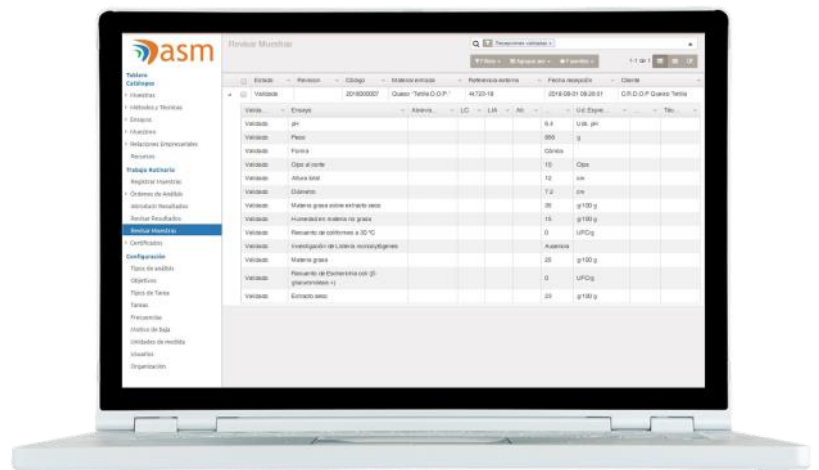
asm

Revisar Muestras

Tablero
Catálogos
Muestras
Métodos y Técnicas
Ensayos
Muestreo
Relaciones Empresariales
Recursos
Trabajo Rutinario
Registrar muestras
Órdenes de Análisis
Introducir Resultados
Revisar Resultados
Revisar Muestras
Certificados
Configuración
Tipos de análisis
Objetivos
Tipos de Tarea
Tareas
Frecuencias
Motivo de baja
Unidades de medida
Usuarios
Organización

Seleccionados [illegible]

Filtros | Agrupar por | Favoritos

1-1 de 1

| | Estado | Revision | Código | Material entrada | Referencia externa | Fecha recepción | Cliente |
|---|---|---|---|---|---|---|---|
| | Validada | | 2018000007 | Queso "Tetilla D.O.P." | 44733-18 | 2018-09-01 08:26:01 | C.R.D.O.P Queso Tetilla |

| Valida... | Ensayo | Abrevia... | LC | LIA | Ni | ... | Ud. Expre... | ... | Tito... |
|---|---|---|---|---|---|---|---|---|---|
| Validado | pH | | | | | 6,4 | Uds. pH | | |
| Validado | Peso | | | | | 890 | g | | |
| Validado | Forma | | | | | Cónica | | | |
| Validado | Ojos al corte | | | | | 10 | Ojos | | |
| Validado | Altura total | | | | | 12 | cm | | |
| Validado | Diámetro | | | | | 7,2 | cm | | |
| Validado | Materia grasa sobre extracto seco | | | | | 35 | g/100 g | | |
| Validado | Humedad en materia no grasa | | | | | 15 | g/100 g | | |
| Validado | Recuento de coliformes a 30 ºC | | | | | 0 | UFC/g | | |
| Validado | Investigación de Listeria monocytogenes | | | | | Ausencia | | | |
| Validado | Materia grasa | | | | | 25 | g/100 g | | |
| Validado | Recuento de Escherichia coli (β-glucuronidasa +) | | | | | 0 | UFC/g | | |
| Validado | Extracto seco | | | | | 20 | g/100 g | | |